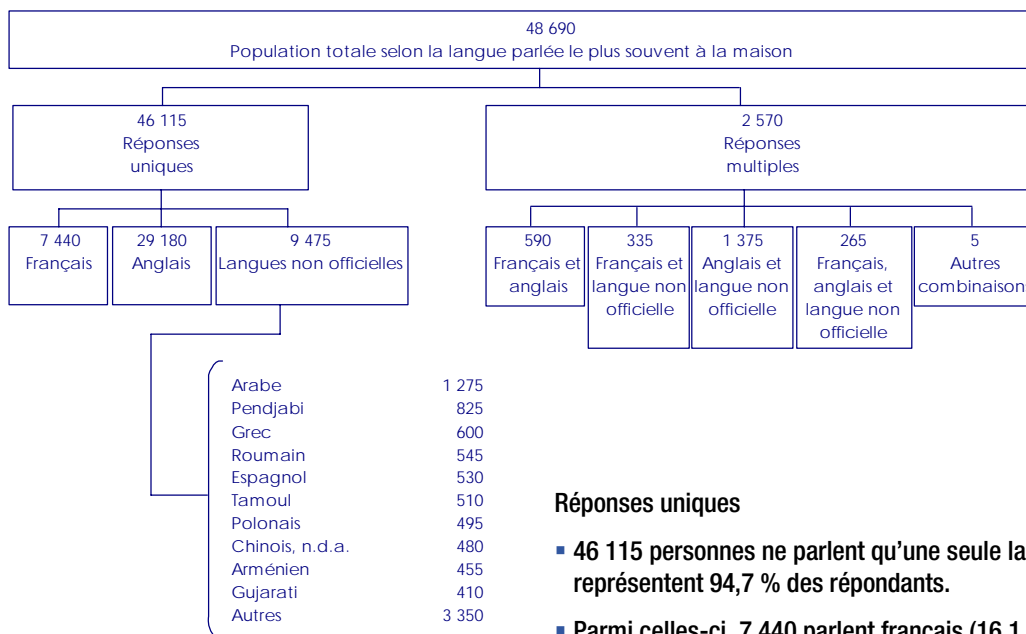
48 690
Population totale selon la langue parlée le plus souvent à la maison

46 115
Réponses uniques

2 570
Réponses multiples

7 440
Français

29 180
Anglais

9 475
Langues non officielles

590
Français et anglais

335
Français et langue non officielle

1 375
Anglais et langue non officielle

265
Français, anglais et langue non officielle

5
Autres combinaison

| | |
|---|---|
| Arabe | 1 275 |
| Pendjabi | 825 |
| Grec | 600 |
| Roumain | 545 |
| Espagnol | 530 |
| Tamoul | 510 |
| Polonais | 495 |
| Chinois, n.d.a. | 480 |
| Arménien | 455 |
| Gujarati | 410 |
| Autres | 3 350 |

Réponses uniques

▪ 46 115 personnes ne parlent qu'une seule la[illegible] représentent 94,7 % des répondants.

▪ Parmi celles-ci, 7 440 parlent français (16,1 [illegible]